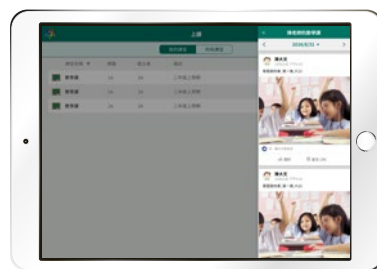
上課

我的課堂 | 所有課堂

課堂名稱 ▼ | 學生 | 發佈數 | 班級
數學課 | 24 | 24 | 三年級上學期
數學課 | 24 | 24 | 三年級上學期
數學課 | 24 | 24 | 三年級上學期

陳老師的數學課

2016/6/15

陳大文

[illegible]

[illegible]

陳大文

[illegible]